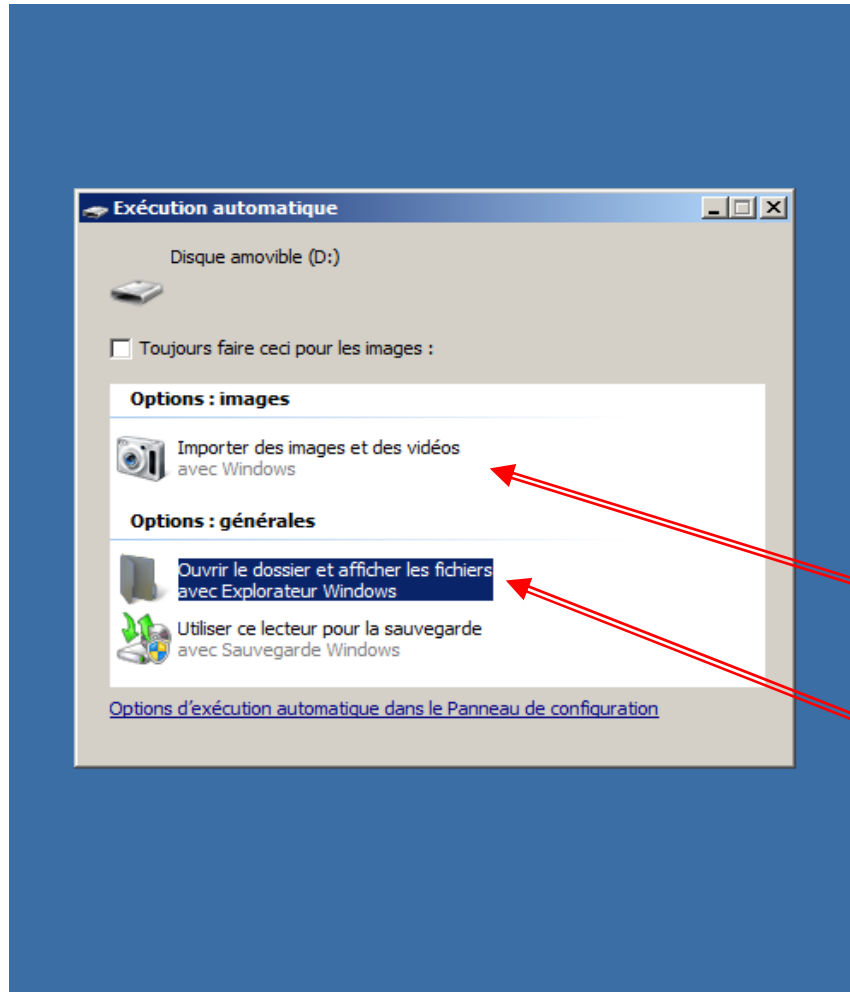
Exécution automatique

Disque amovible (D:)

Toujours faire ceci pour les images :

Options : images

Importer des images et des vidéos
avec Windows

Options : générales

Ouvrir le dossier et afficher les fichiers
avec Explorateur Windows

Utiliser ce lecteur pour la sauvegarde
avec Sauvegarde Windows

Options d'exécution automatique dans le Panneau de configuration